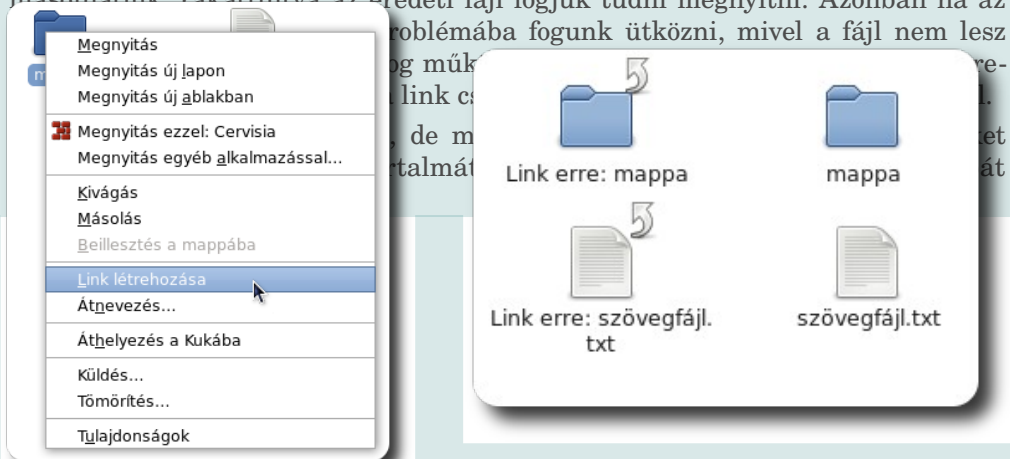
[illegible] eredeti fájl fogjuk tudni megnyitni. Azonban ha az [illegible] problémába fogunk ütközni, mivel a fájl nem lesz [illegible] fog mű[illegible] re- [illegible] link cs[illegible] l. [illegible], de m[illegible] ket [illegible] rtalmát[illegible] át

m

Megnyitás
Megnyitás új lapon
Megnyitás új ablakban
Megnyitás ezzel: Cervisia
Megnyitás egyéb alkalmazással...
Kivágás
Másolás
Beillesztés a mappába
Link létrehozása
Átnevezés...
Áthelyezés a Kukába
Küldés...
Tömörítés...
Tulajdonságok

Link erre: mappa
mappa
Link erre: szövegfájl.txt
szövegfájl.txt